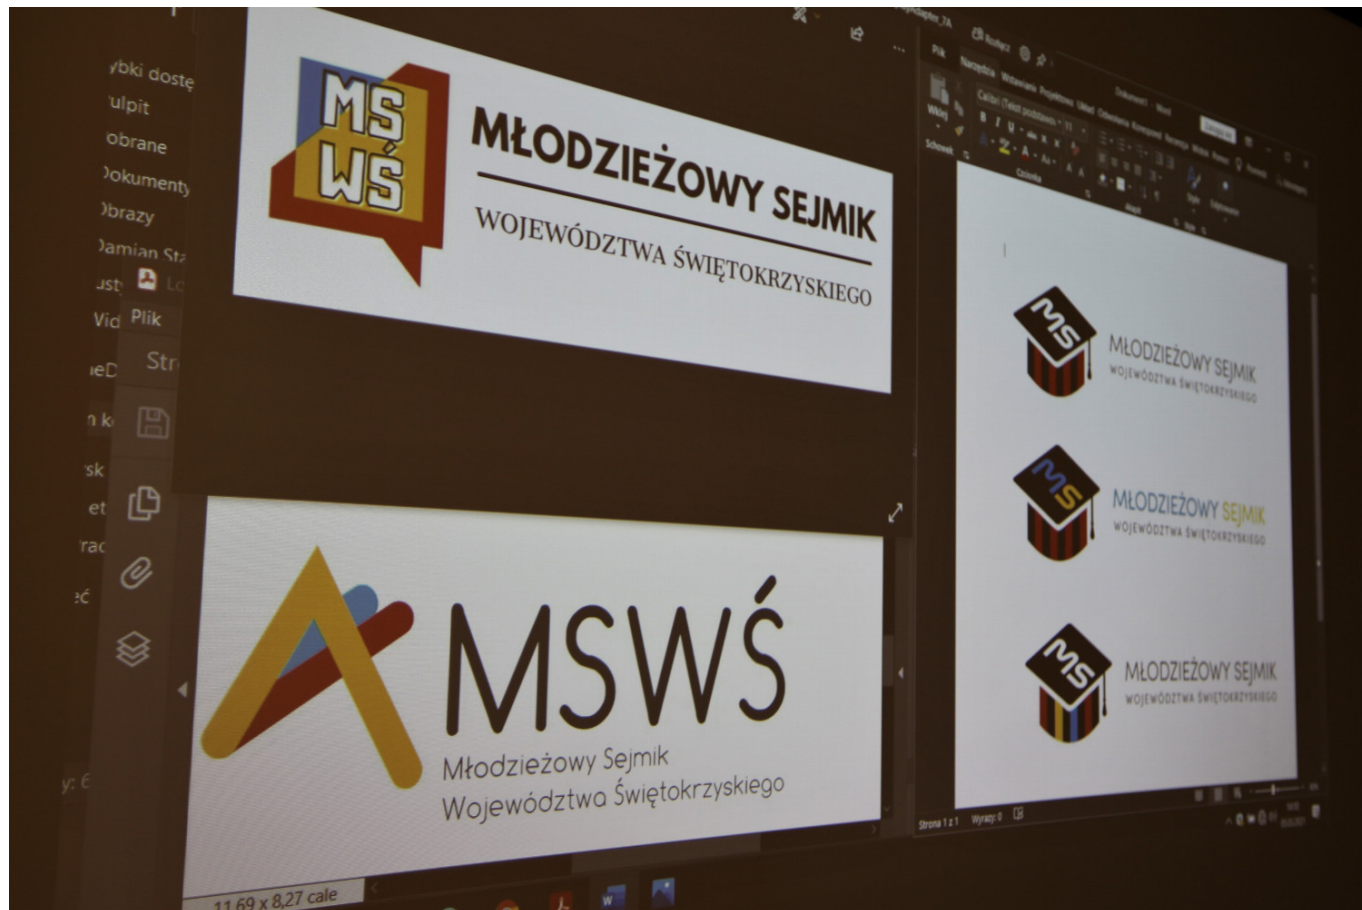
ybki dostę
ulpit
obrane
Dokumenty
Obrazy
Damian St
usty
Vid Plik
eD Str
n k
sk
et
rac
ć
y: 6

MS
WŚ
MŁODZIEŻOWY SEJMIK
WOJEWÓDZTWA ŚWIĘTOKRZYSKIEGO

MSWŚ
Młodzieżowy Sejmik
Województwa Świętokrzyskiego

11,69 x 8,27 cale

Plik Narzędzia Wstawianie Projektowanie Układ Odwołania Korespondencja Recenzja Widok Pomoc

MS
MŁODZIEŻOWY SEJMIK
WOJEWÓDZTWA ŚWIĘTOKRZYSKIEGO

MS
MŁODZIEŻOWY SEJMIK
WOJEWÓDZTWA ŚWIĘTOKRZYSKIEGO

MS
MŁODZIEŻOWY SEJMIK
WOJEWÓDZTWA ŚWIĘTOKRZYSKIEGO

Strona 1 z 1 Wyrazy: 0